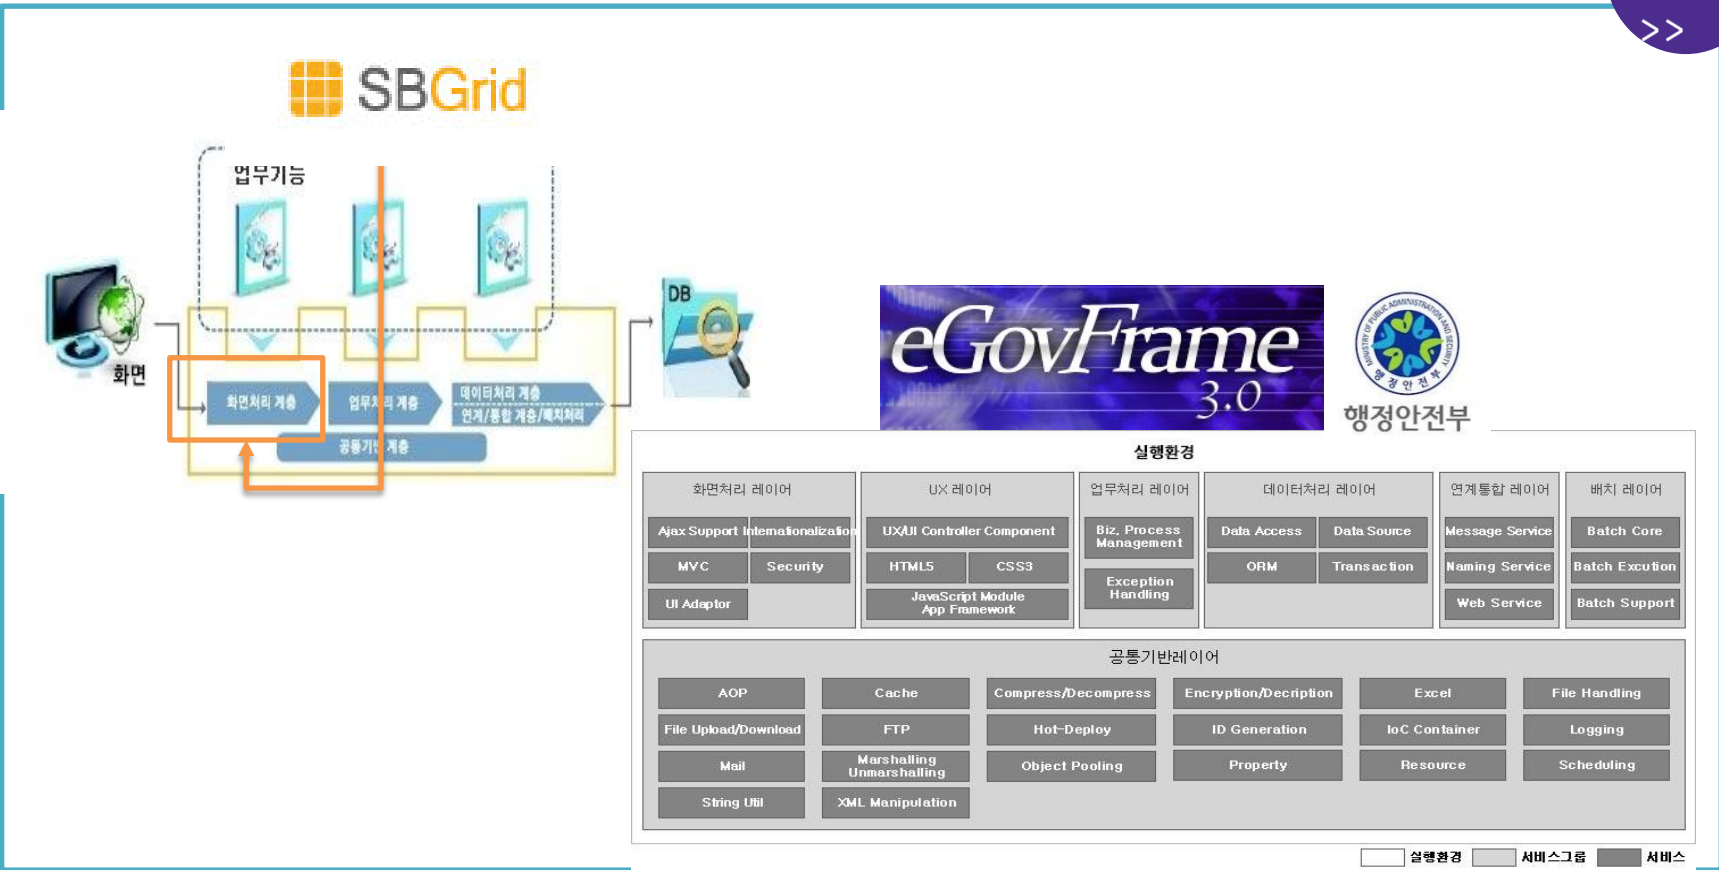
>>

SBGrid

업무기능

화면

화면처리 계층

업무처리 계층

데이터처리 계층
연계/통합 계층/배치처리

공통기반 계층

DB

eGovFrame 3.0

행정안전부

실행환경

화면처리 레이어
Ajax Support
Internationalization
MVC
Security
UI Adaptor

UX 레이어
UX/UI Controller Component
HTML5
CSS3
JavaScript Module App Framework

업무처리 레이어
Biz. Process Management
Exception Handling

데이터처리 레이어
Data Access
Data Source
ORM
Transaction

연계통합 레이어
Message Service
Naming Service
Web Service

배치 레이어
Batch Core
Batch Excution
Batch Support

공통기반레이어
AOP
Cache
Compress/Decompress
Encryption/Decription
Excel
File Handling
File Upload/Download
FTP
Hot-Deploy
ID Generation
IoC Container
Logging
Mail
Marshalling Unmarshalling
Object Pooling
Property
Resource
Scheduling
String Util
XML Manipulation

실행환경
서비스그룹
서비스